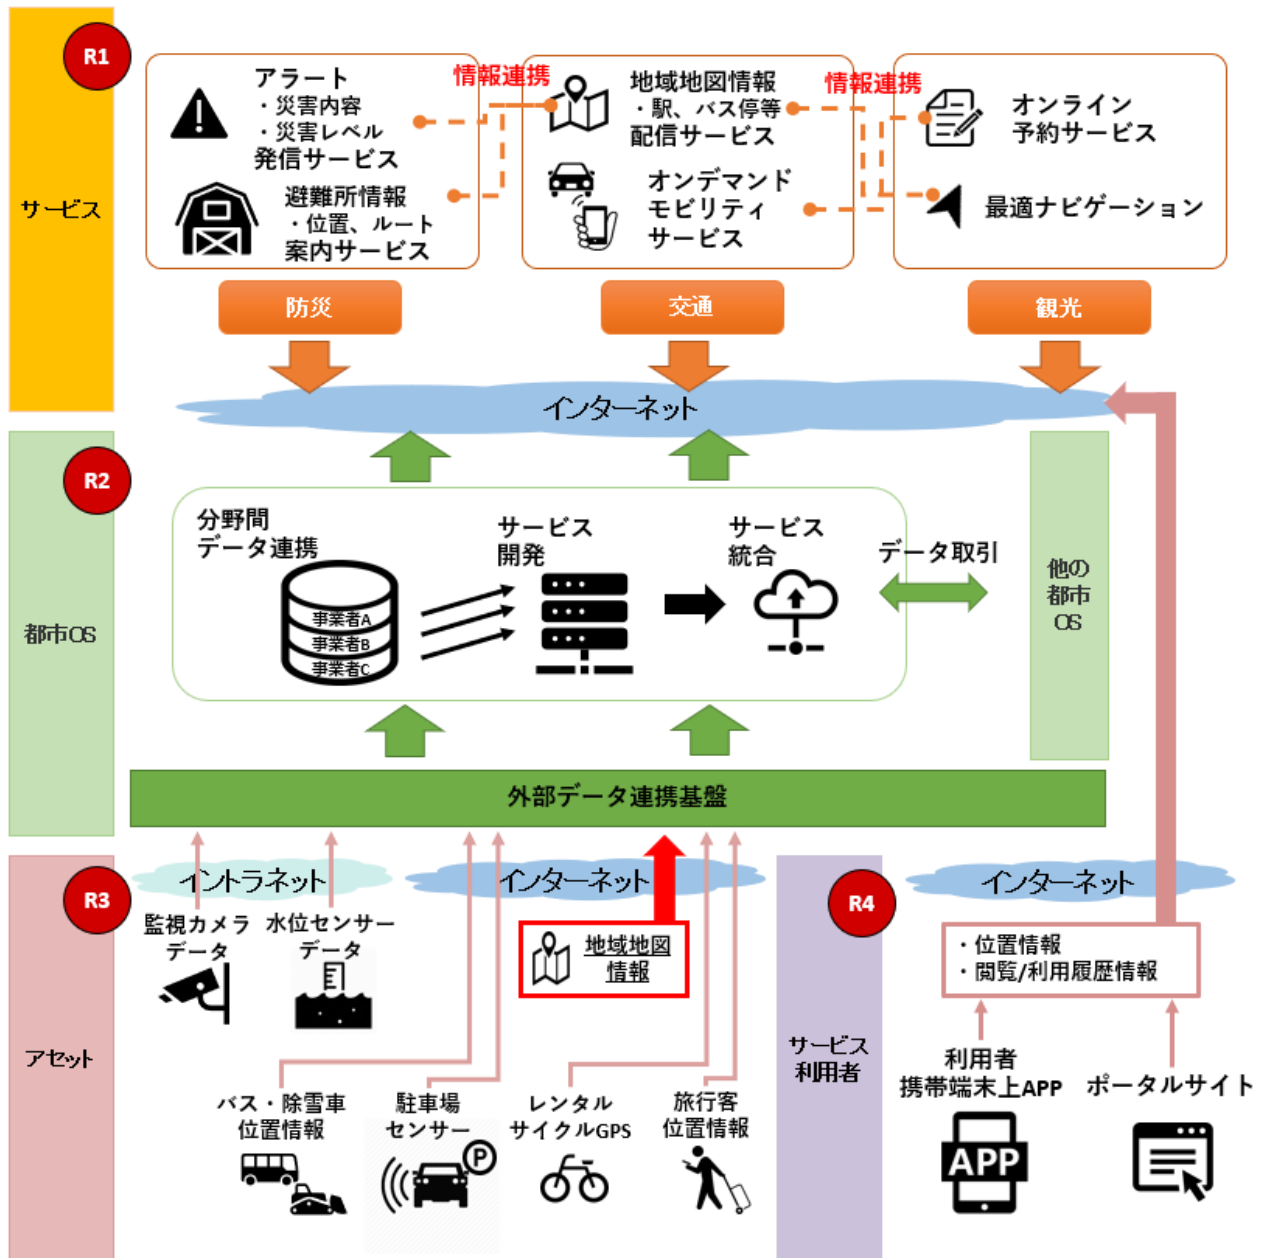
R1

サービス

アラート
・災害内容
・災害レベル
発信サービス

避難所情報
・位置、ルート
案内サービス

情報連携

地域地図情報
・駅、バス停等
配信サービス

オンデマンド
モビリティ
サービス

情報連携

オンライン
予約サービス

最適ナビゲーション

防災

交通

観光

インターネット

R2

都市OS

分野間
データ連携

事業者A
事業者B
事業者C

サービス
開発

サービス
統合

データ取引

他の
都市
OS

外部データ連携基盤

R3

アセット

イントラネット

インターネット

監視カメラ
データ

水位センサー
データ

地域地図
情報

バス・除雪車
位置情報

駐車場
センサー

P

レンタル
サイクルGPS

旅行客
位置情報

R4

サービス
利用者

インターネット

・位置情報
・閲覧/利用履歴情報

利用者
携帯端末上APP

ポータルサイト

APP